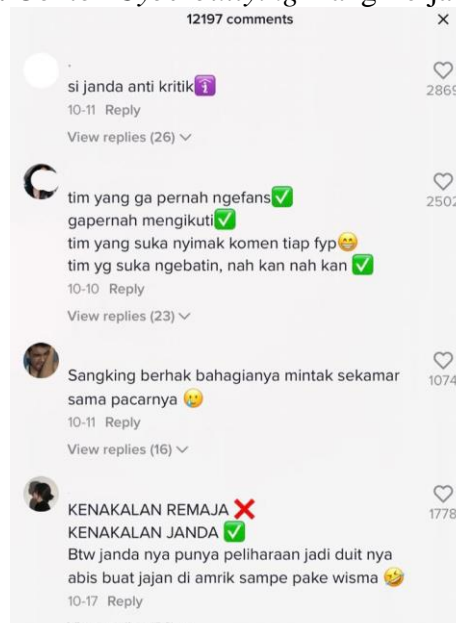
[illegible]

12197 comments ×

.
si janda anti kritik ℹ️
10-11 Reply
View replies (26)

2869

tim yang ga pernah ngefans ✅
gapernah mengikuti ✅
tim yang suka nyimak komen tiap fyp 😁
tim yg suka ngebatin, nah kan nah kan ✅
10-10 Reply
View replies (23)

2502

Sangking berhak bahagianya mintak sekamar sama pacarnya 😢
10-11 Reply
View replies (16)

1074

KENAKALAN REMAJA ❌
KENAKALAN JANDA ✅
Btw janda nya punya peliharaan jadi duit nya abis buat jajan di amrik sampe pake wisma 🤣
10-17 Reply

1778